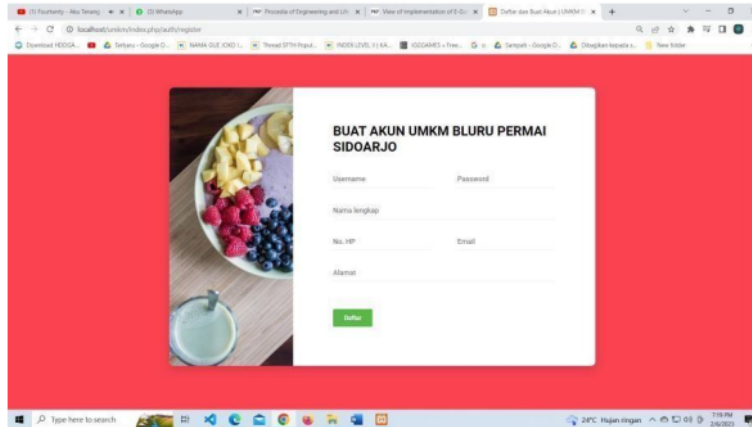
(1) Fourtwnty - Aku Tenang
(3) WhatsApp
Procedia of Engineering and Life
View of Implementation of E-C
Daftar dan Buat Akun | UMKM
localhost/umkm/index.php/auth/register
Download HDOGA...
Terbaru - Google D...
NAMA GUE JOKO I...
Thread SFTH Popul...
INDEX LEVEL V | KA...
IGGGAMES » Free...
Sampah - Google D...
Dibagikan kepada s...
New folder

BUAT AKUN UMKM BLURU PERMAI SIDOARJO

Username
Password
Nama lengkap
No. HP
Email
Alamat
Daftar

Type here to search
24°C Hujan ringan
7:19 PM
2/6/2023